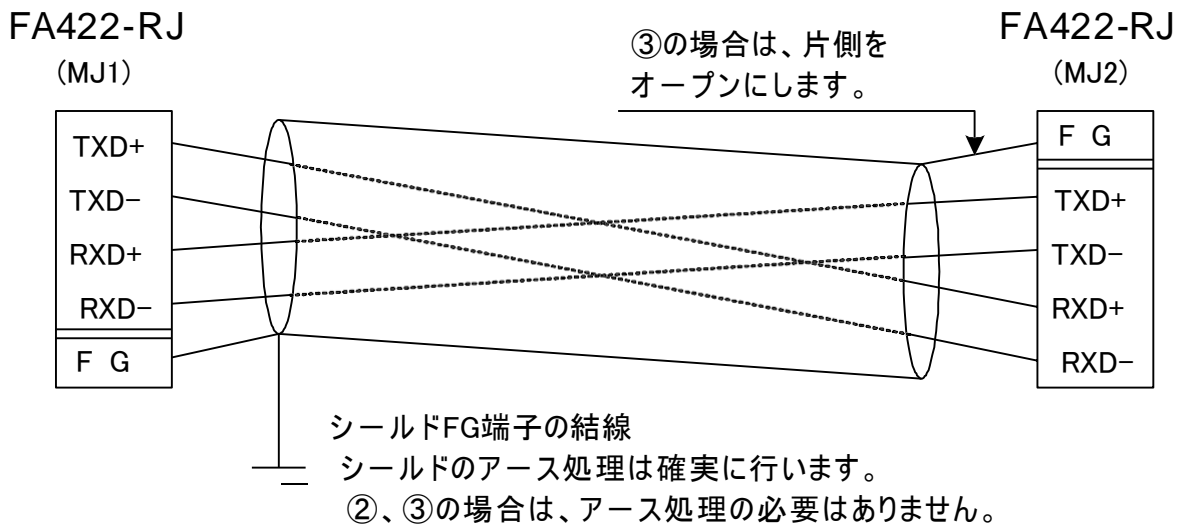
FA422-RJ
(MJ1)

③の場合は、片側をオープンにします。

FA422-RJ
(MJ2)

TXD+
TXD−
RXD+
RXD−
F G

F G
TXD+
TXD−
RXD+
RXD−

シールドFG端子の結線
シールドのアース処理は確実に行います。
②、③の場合は、アース処理の必要はありません。